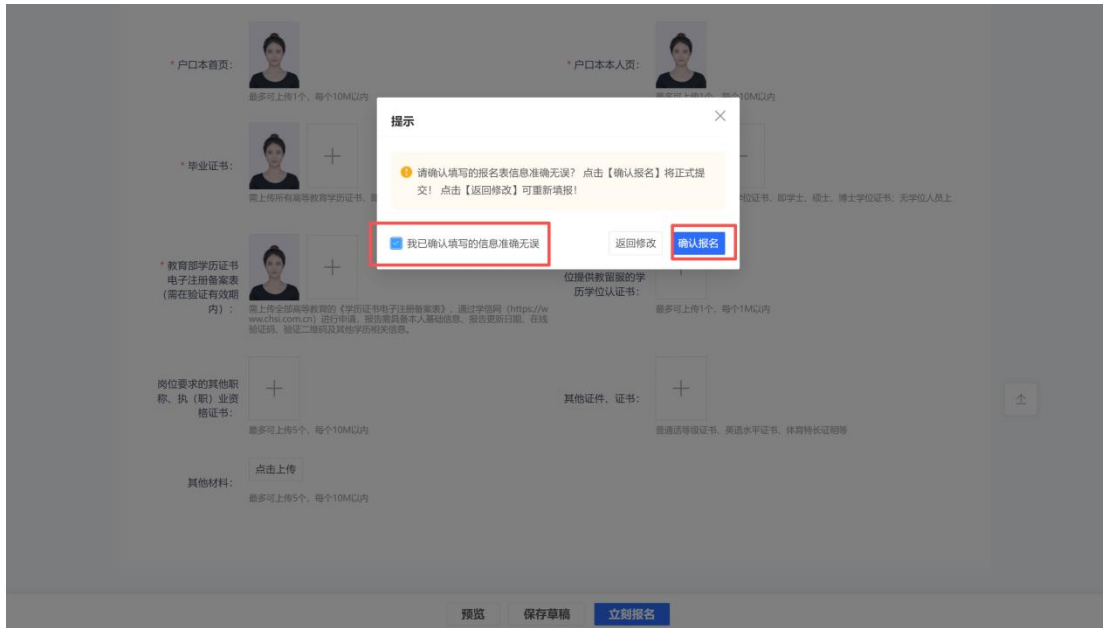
* 户口本首页:

最多可上传1个，每个10M以内

* 户口本本人页:

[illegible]10M以内

* 毕业证书:

需上传所有高等教育学历证书，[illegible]

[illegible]位证书，即学士，硕士，博士学位证书；无学位人员上

* 教育部学历证书电子注册备案表（需在验证有效期内）:

需上传全部高等教育的《学历证书电子注册备案表》，通过学信网（https://www.chsi.com.cn）进行申请，报告需具备本人基础信息、报告更新日期、在线验证码、验证二维码及其他学历相关信息。

位提供教留服的学历学位认证书:

最多可上传1个，每个1M以内

岗位要求的其他职称、执（职）业资格证书:

最多可上传5个，每个10M以内

其他证件、证书:

普通话等级证书、英语水平证书、体育特长证明等

其他材料:

点击上传

最多可上传5个，每个10M以内

提示

请确认填写的报名表信息准确无误？点击【确认报名】将正式提交！点击【返回修改】可重新填报！

我已确认填写的信息准确无误

返回修改

确认报名

预览

保存草稿

立刻报名